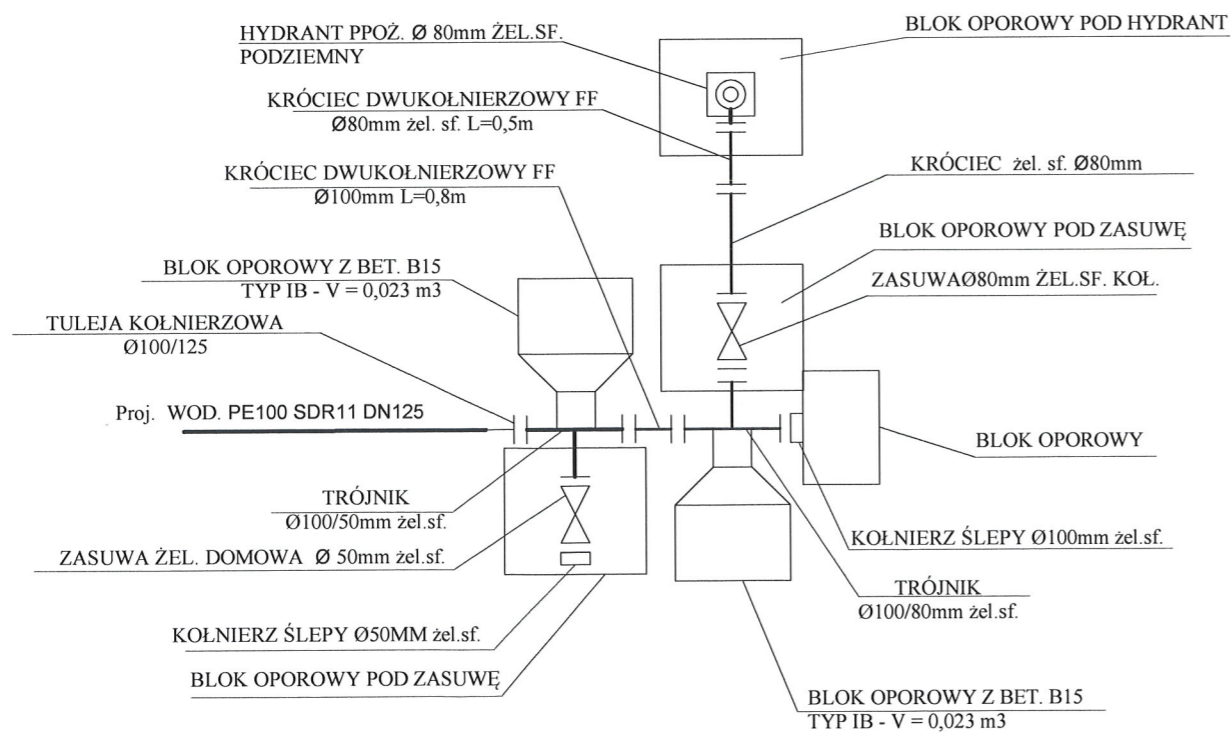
HYDRANT PPOŻ. Ø 80mm ŻEL.SF.
PODZIEMNY

BLOK OPOROWY POD HYDRANT

KRÓCIEC DWUKOŁNIERZOWY FF
Ø80mm żel. sf. L=0,5m

KRÓCIEC DWUKOŁNIERZOWY FF
Ø100mm L=0,8m

KRÓCIEC żel. sf. Ø80mm

BLOK OPOROWY POD ZASUWĘ

BLOK OPOROWY Z BET. B15
TYP IB - V = 0,023 m3

ZASUWAØ80mm ŻEL.SF. KOŁ.

TULEJA KOŁNIERZOWA
Ø100/125

Proj. WOD. PE100 SDR11 DN125

BLOK OPOROWY

TRÓJNIK
Ø100/50mm żel.sf.

ZASUWA ŻEL. DOMOWA Ø 50mm żel.sf.

KOŁNIERZ ŚLEPY Ø100mm żel.sf.

TRÓJNIK
Ø100/80mm żel.sf.

KOŁNIERZ ŚLEPY Ø50MM żel.sf.

BLOK OPOROWY POD ZASUWĘ

BLOK OPOROWY Z BET. B15
TYP IB - V = 0,023 m3